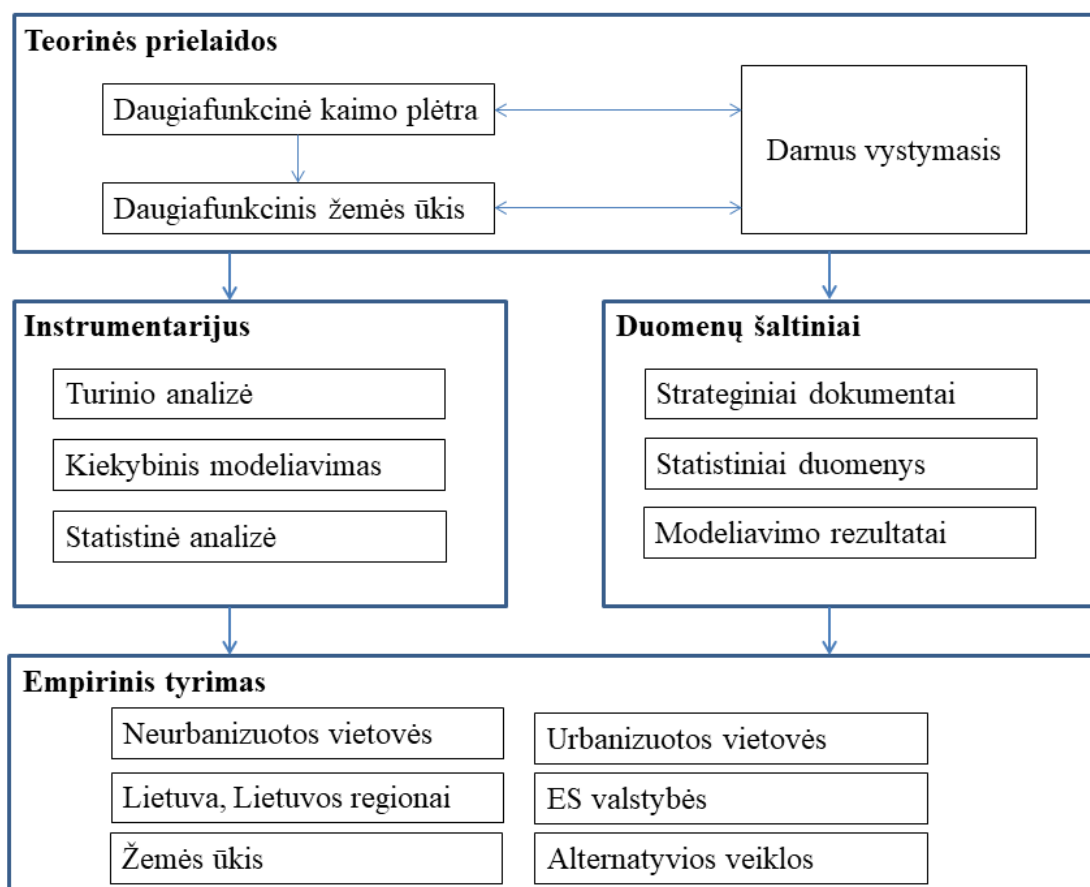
Teorinės prielaidos

Daugiafunkcinė kaimo plėtra

Daugiafunkcinis žemės ūkis

Darnus vystymasis

Instrumentarijus

Turinio analizė

Kiekybinis modeliavimas

Statistinė analizė

Duomenų šaltiniai

Strateginiai dokumentai

Statistiniai duomenys

Modeliavimo rezultatai

Empirinis tyrimas

Neurbanizuotos vietovės

Urbanizuotos vietovės

Lietuva, Lietuvos regionai

ES valstybės

Žemės ūkis

Alternatyvios veiklos